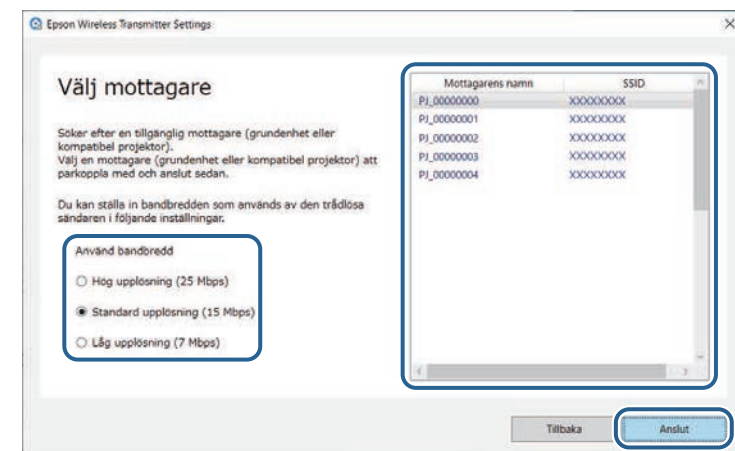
Epson Wireless Transmitter Settings

×

Välj mottagare

Söker efter en tillgänglig mottagare (grundenhet eller kompatibel projektor).
Välj en mottagare (grundenhet eller kompatibel projektor) att parkoppla med och anslut sedan.

Du kan ställa in bandbredden som används av den trådlösa sändaren i följande inställningar.

Använd bandbredd

Hög upplösning (25 Mbps)

Standard upplösning (15 Mbps)

Låg upplösning (7 Mbps)

| Mottagarens namn | SSID |
|---|---|
| PJ_00000000 | XXXXXXXX |
| PJ_00000001 | XXXXXXXX |
| PJ_00000002 | XXXXXXXX |
| PJ_00000003 | XXXXXXXX |
| PJ_00000004 | XXXXXXXX |

Tillbaka

Anslut